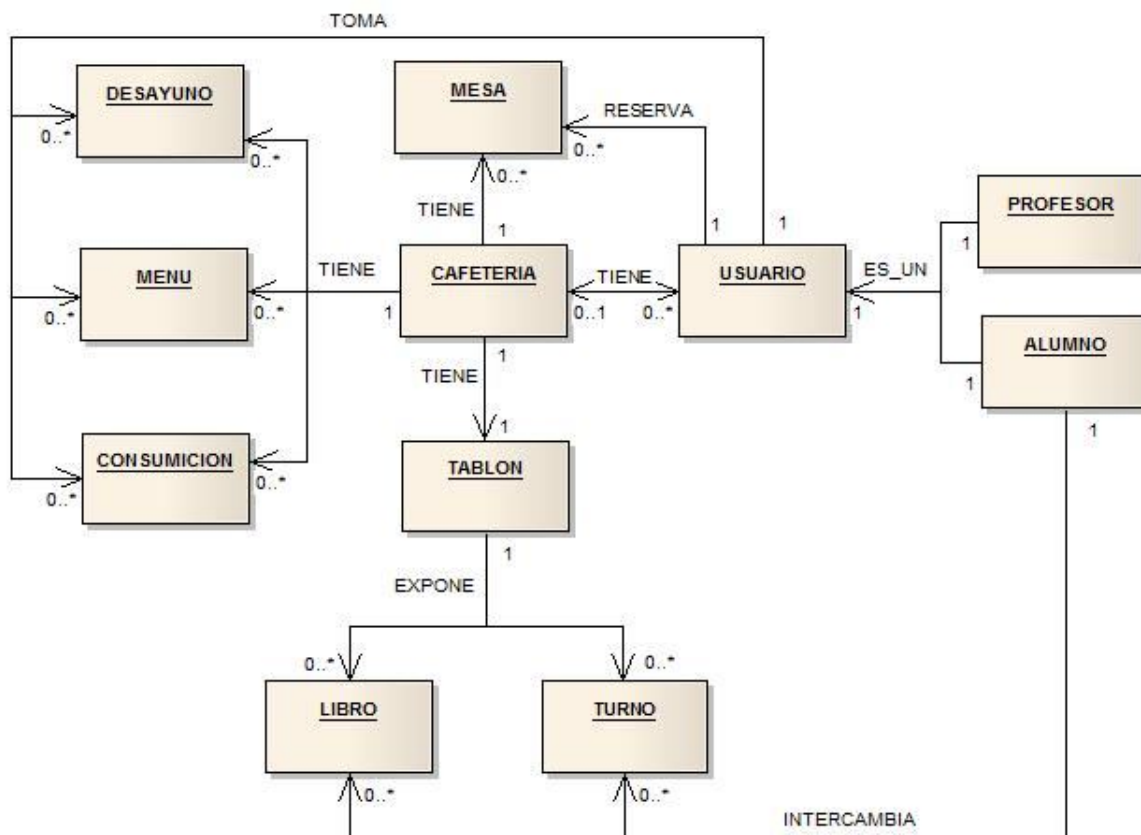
TOMA

DESAYUNO
0..*
0..*

MESA
RESERVA
0..*
0..*

TIENE
1
1
1

PROFESOR
1

MENU
0..*
0..*
TIENE

CAFETERIA
1
TIENE
0..1
0..*

USUARIO
ES_UN
1

ALUMNO
1
1

1
TIENE
1

CONSUMICION
0..*
0..*

TABLON

1
EXPONE

0..*
0..*

LIBRO

TURNO

0..*
0..*

INTERCAMBIA